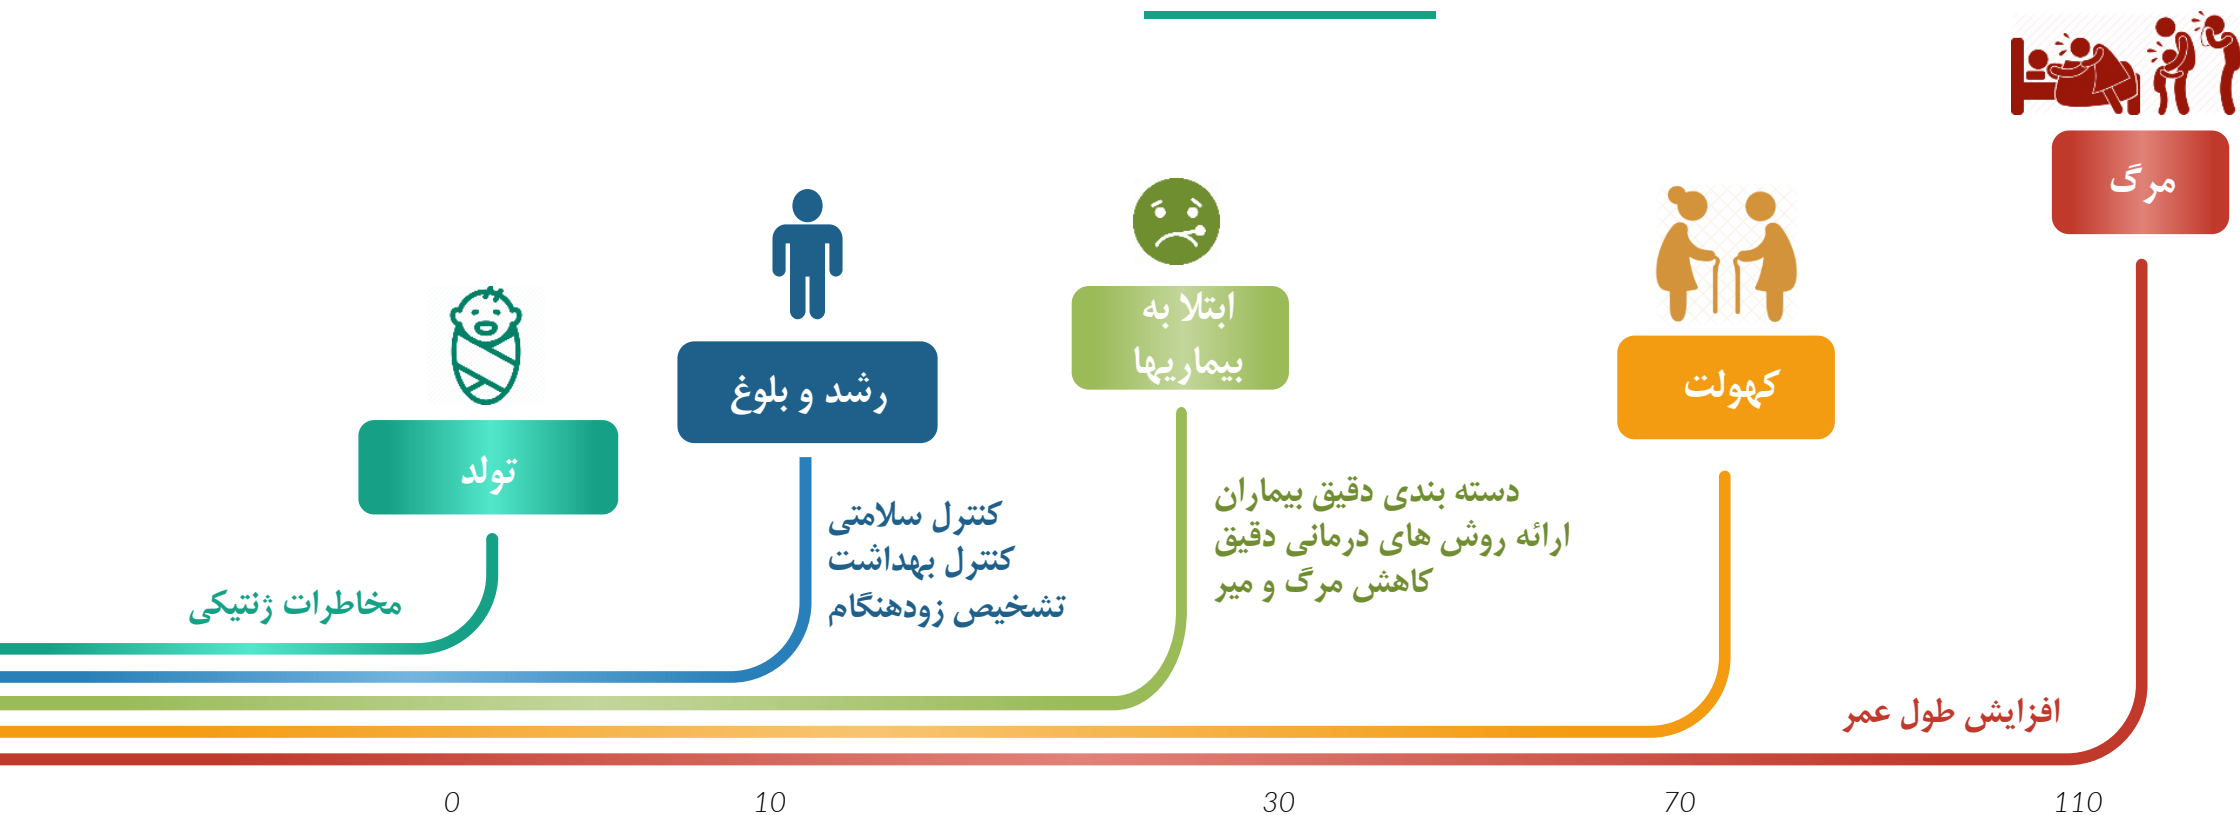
مرگ

کهولت

ابتلا به بیماریها

رشد و بلوغ

تولد

مخاطرات ژنتیکی

کنترل سلامتی
کنترل بهداشت
تشخیص زودهنگام

دسته بندی دقیق بیماران
ارائه روش های درمانی دقیق
کاهش مرگ و میر

افزایش طول عمر

0
10
30
70
110